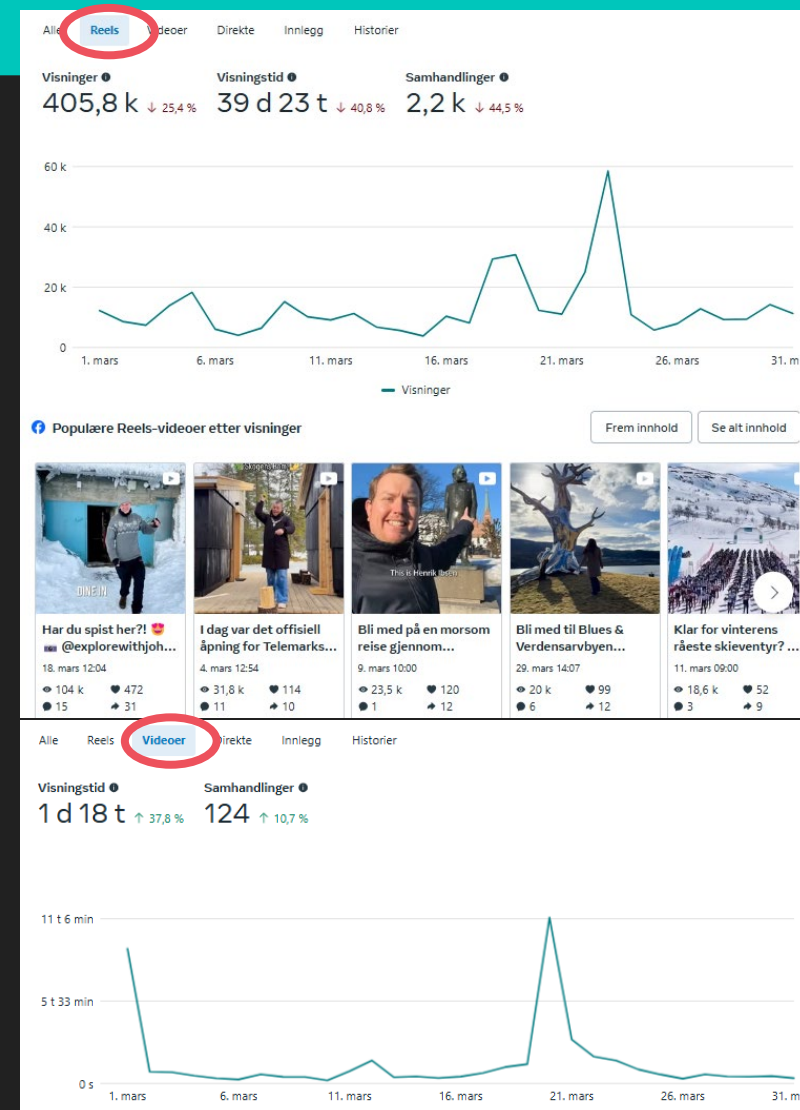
Alle Reels Videoer Direkte Innlegg Historier

Visninger
405,8 k ↓ 25,4 %

Visningstid
39 d 23 t ↓ 40,8 %

Samhandlinger
2,2 k ↓ 44,5 %

60 k
40 k
20 k
0
1. mars 6. mars 11. mars 16. mars 21. mars 26. mars 31. m

Visninger

Populære Reels-videoer etter visninger

Frem innhold
Se alt innhold

DINE IN

Har du spist her?! 😍 @explorewithjoh…
18. mars 12:04
104 k 472
15 31

I dag var det offisiell åpning for Telemarks…
4. mars 12:54
31,8 k 114
11 10

This is Henrik Ibsen
Bli med på en morsom reise gjennom…
9. mars 10:00
23,5 k 120
1 12

Bli med til Blues & Verdensarvbyen…
29. mars 14:07
20 k 99
6 12

Klar for vinterens råeste skieventyr? …
11. mars 09:00
18,6 k 52
3 9

Alle Reels Videoer Direkte Innlegg Historier

Visningstid
1 d 18 t ↑ 37,8 %

Samhandlinger
124 ↑ 10,7 %

11 t 6 min
5 t 33 min
0 s
1. mars 6. mars 11. mars 16. mars 21. mars 26. mars 31. m